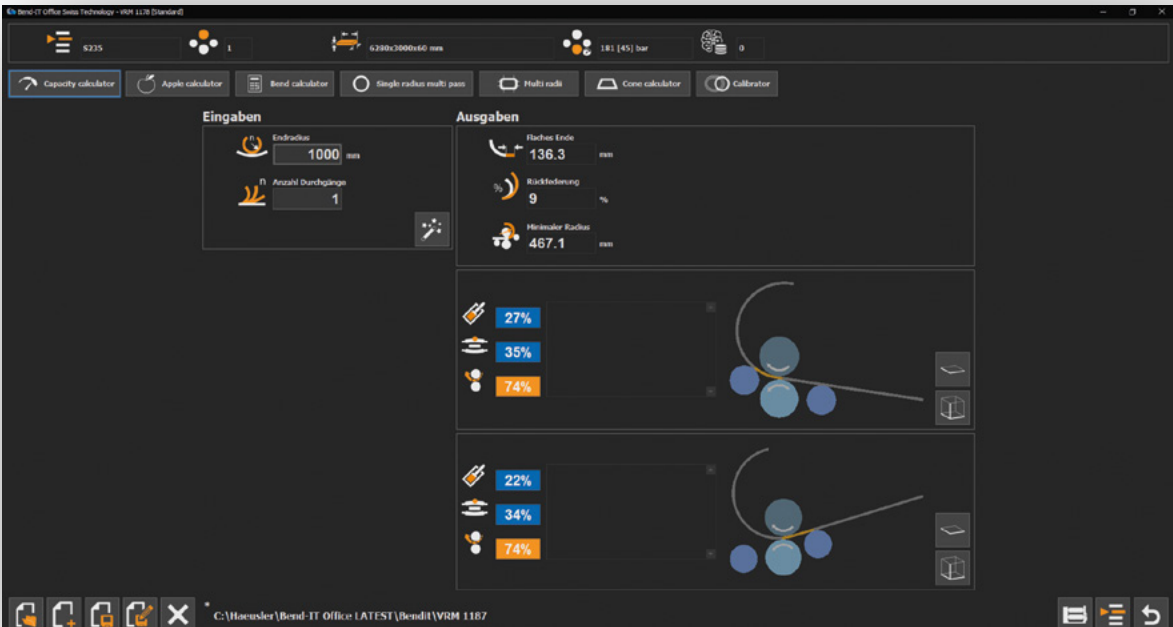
Bend-IT Office Swiss Technology - VRM 1178 [Standard]

S235
1
6300x3000x60 mm
181 [45] bar
0

Capacity calculator
Apple calculator
Bend calculator
Single radius multi pass
Multi radii
Cone calculator
Calibrator

Eingaben
Endradius
1000 mm
n
Anzahl Durchgänge
1

Ausgaben
Flaches Ende
136.3 mm
Rückfederung
9 %
Minimaler Radius
467.1 mm

27%
35%
74%

22%
34%
74%

C:\Haeusler\Bend-IT Office LATEST\Bendit\VRM 1187